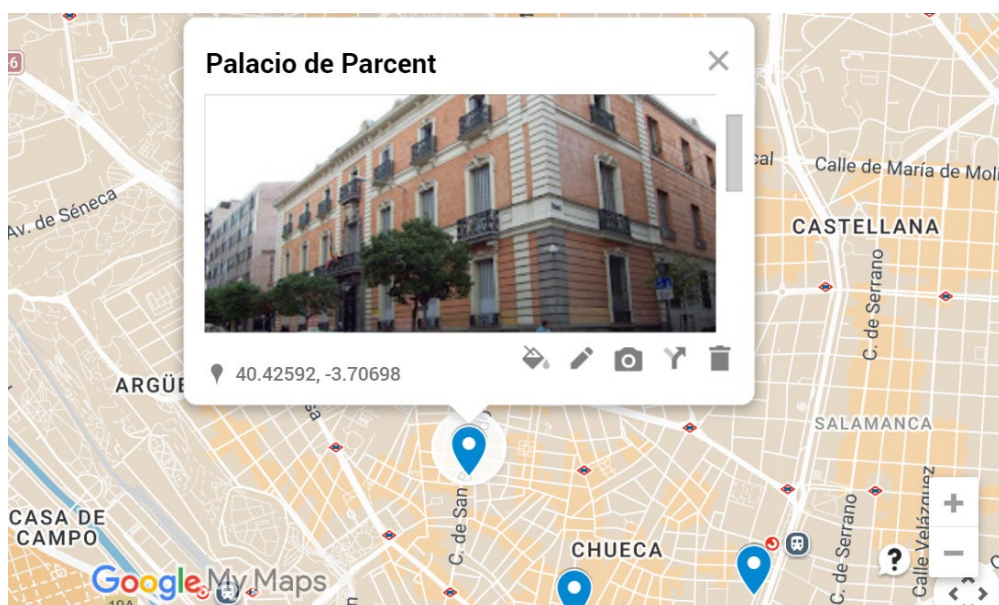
Palacio de Parcent

40.42592, -3.70698

Av. de Séneca

ARGÜE

CASA DE CAMPO

C. de San

cal

Calle de María de Moli

CASTELLANA

C. de Serrano

SALAMANCA

C. de Serrano

Calle Velázquez

CHUECA

Google My Maps

+

−

?